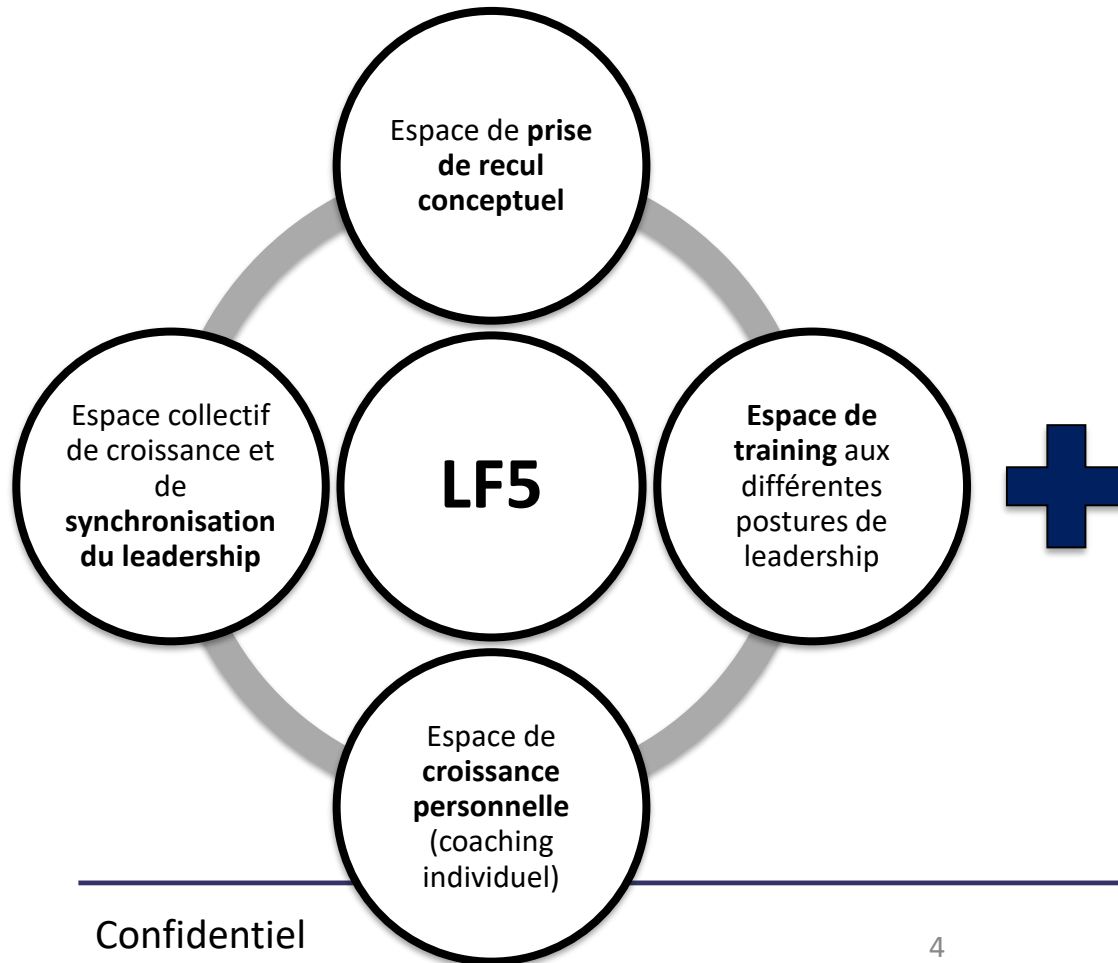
Espace de prise de recul conceptuel

Espace collectif de croissance et de synchronisation du leadership

LF5

Espace de training aux différentes postures de leadership

Espace de croissance personnelle (coaching individuel)

Confidentiel

4